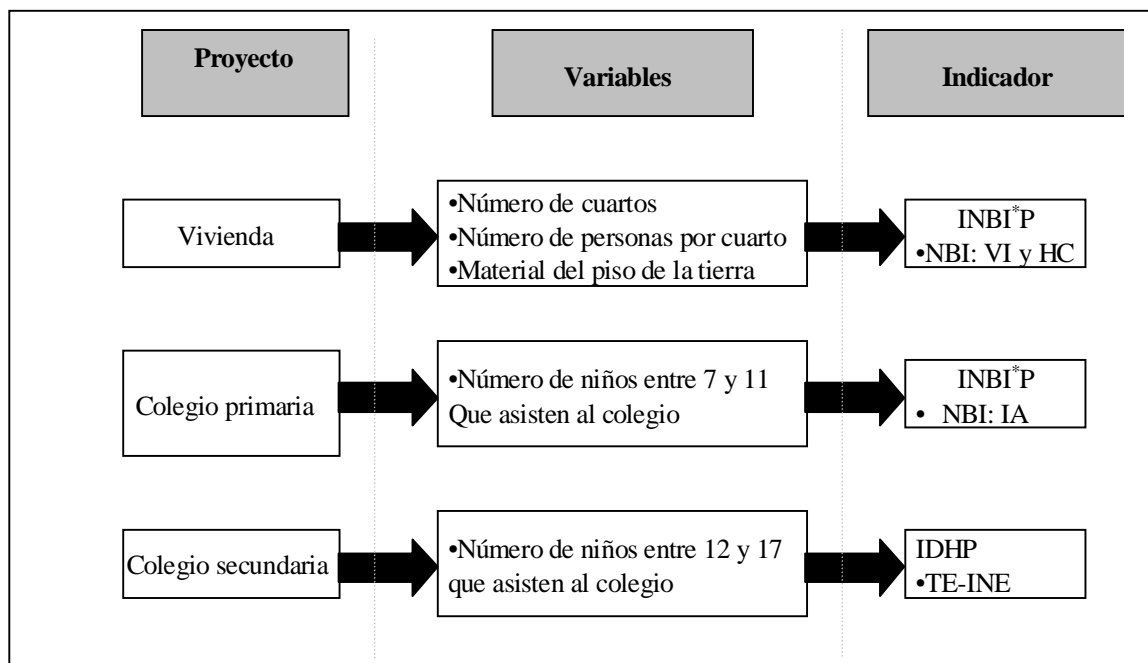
Proyecto

Variables

Indicador

Vivienda

•Número de cuartos
•Número de personas por cuarto
•Material del piso de la tierra

INBI$^{*}$P
•NBI: VI y HC

Colegio primaria

•Número de niños entre 7 y 11
Que asisten al colegio

INBI$^{*}$P
• NBI: IA

Colegio secundaria

•Número de niños entre 12 y 17
que asisten al colegio

IDHP
•TE-INE